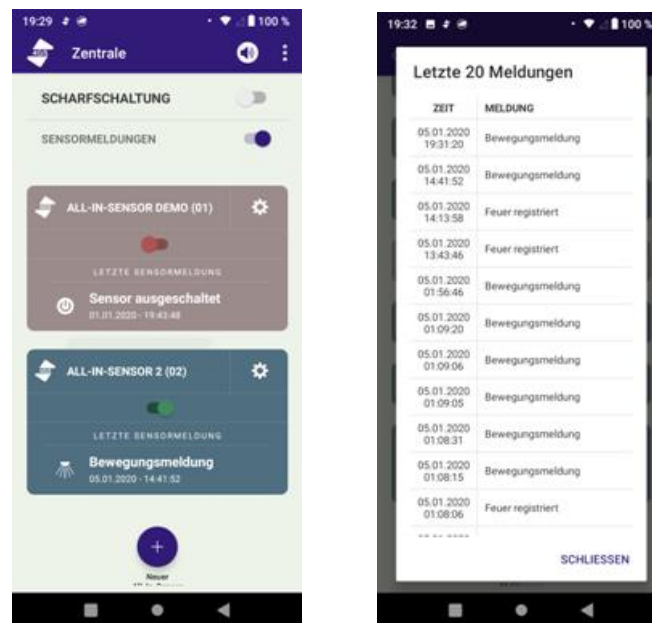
19:29 100 %

Zentrale

SCHARFSCHALTUNG

SENSORMELDUNGEN

ALL-IN-SENSOR DEMO (01)

LETZTE SENSORMELDUNG

Sensor ausgeschaltet
01.01.2020 - 19:43:48

ALL-IN-SENSOR 2 (02)

LETZTE SENSORMELDUNG

Bewegungsmeldung
05.01.2020 - 14:41:52

+
Neuer
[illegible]

19:32 100 %

Letzte 20 Meldungen

| ZEIT | MELDUNG |
|---|---|
| 05.01.2020 19:31:20 | Bewegungsmeldung |
| 05.01.2020 14:41:52 | Bewegungsmeldung |
| 05.01.2020 14:13:58 | Feuer registriert |
| 05.01.2020 13:43:46 | Feuer registriert |
| 05.01.2020 01:56:46 | Bewegungsmeldung |
| 05.01.2020 01:09:20 | Bewegungsmeldung |
| 05.01.2020 01:09:06 | Bewegungsmeldung |
| 05.01.2020 01:09:05 | Bewegungsmeldung |
| 05.01.2020 01:08:31 | Bewegungsmeldung |
| 05.01.2020 01:08:15 | Bewegungsmeldung |
| 05.01.2020 01:08:06 | Feuer registriert |

SCHLIESSEN